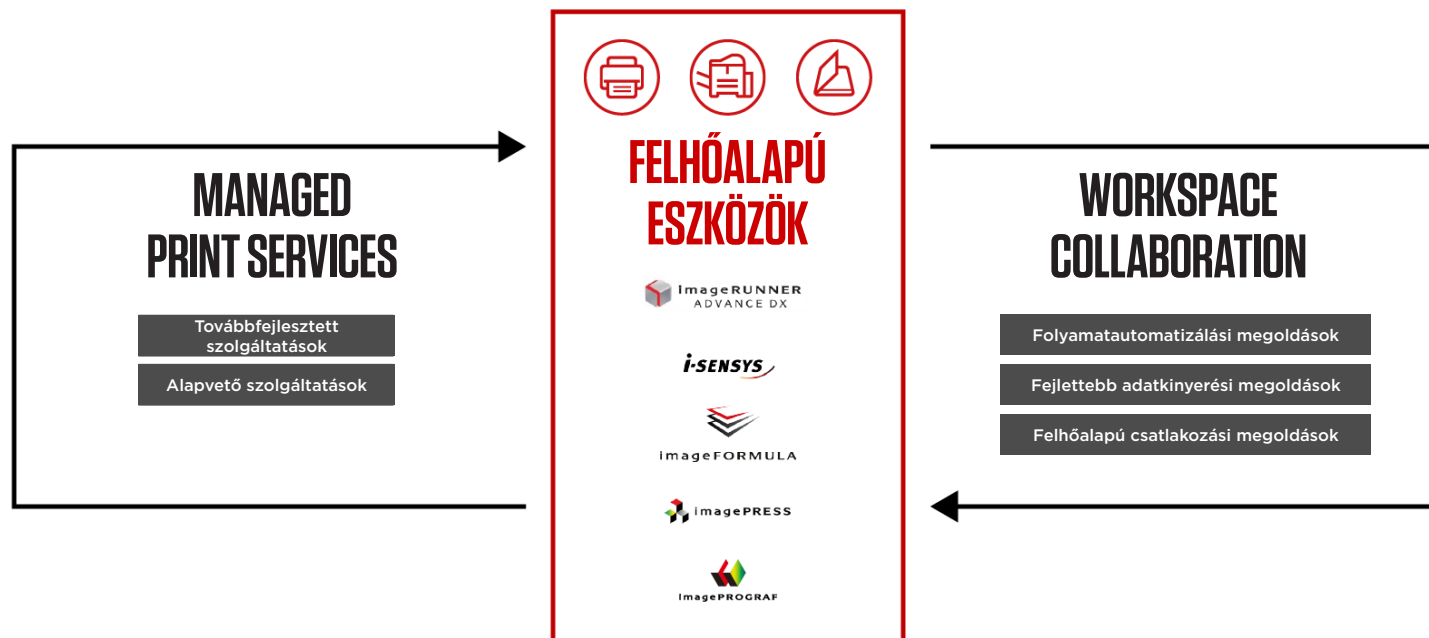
MANAGED PRINT SERVICES

Továbbfejlesztett szolgáltatások

Alapvető szolgáltatások

FELHŐALAPÚ ESZKÖZÖK

imageRUNNER ADVANCE DX

i-SENSYS

imageFORMULA

imagePRESS

imagePROGRAF

WORKSPACE COLLABORATION

Folyamatautomatizálási megoldások

Fejlettebb adatkinyerési megoldások

Felhőalapú csatlakozási megoldások